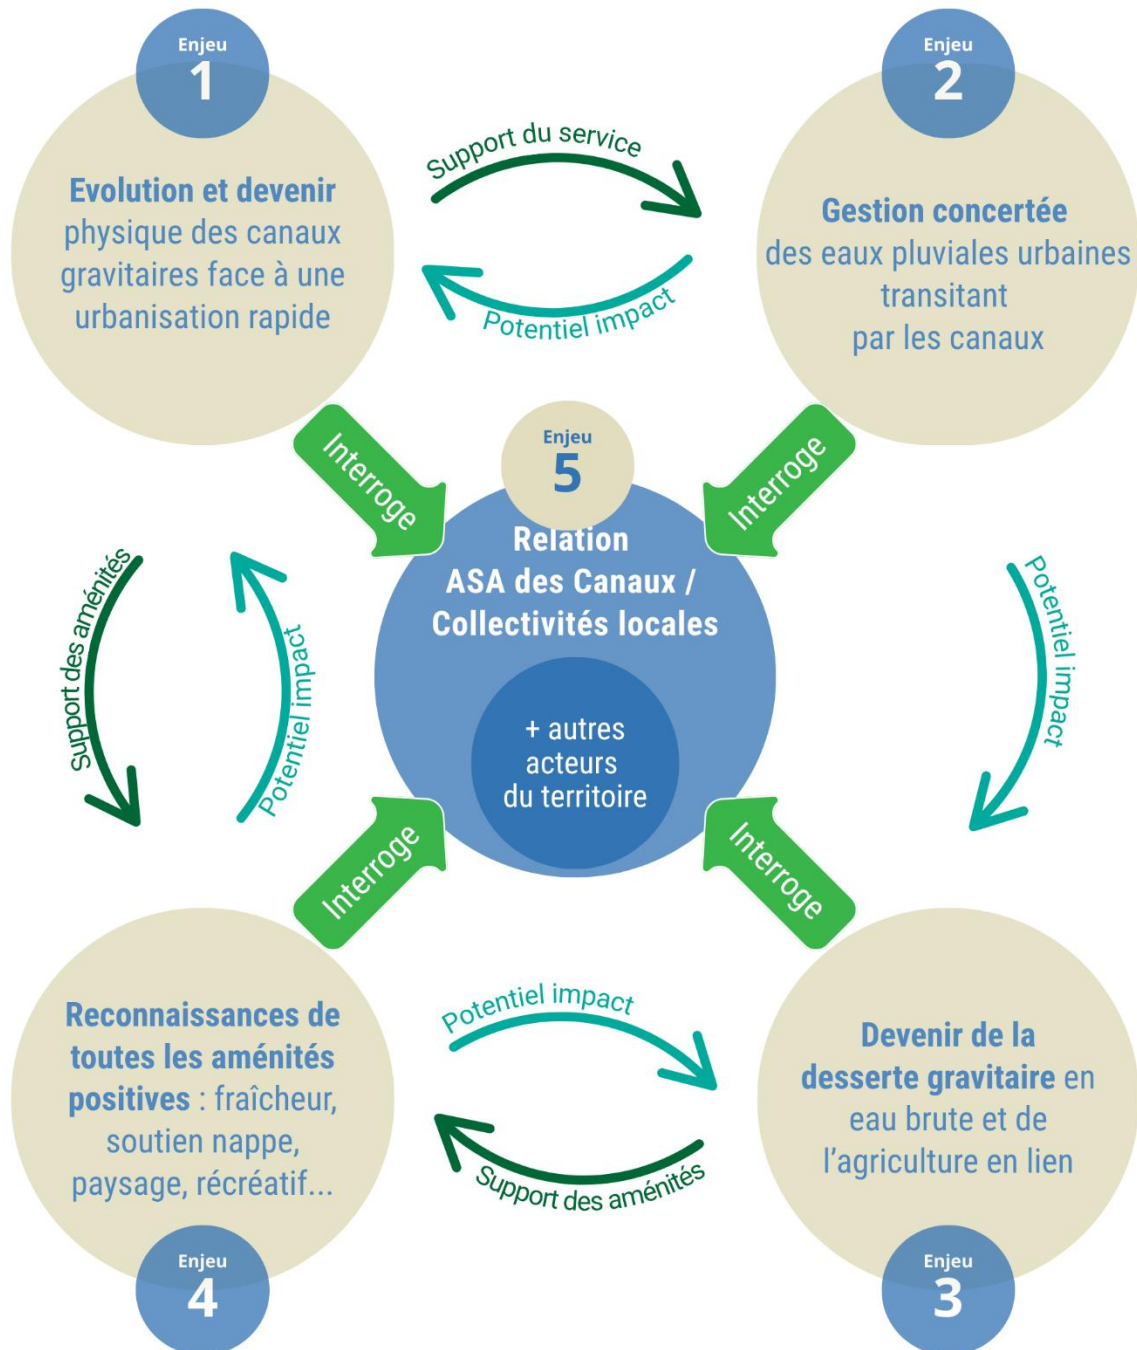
Enjeu
1

Evolution et devenir physique des canaux gravitaires face à une urbanisation rapide

Support du service

Potentiel impact

Enjeu
2

Gestion concertée des eaux pluviales urbaines transitant par les canaux

Interroge

Interroge

Enjeu
5

Relation ASA des Canaux / Collectivités locales

+ autres acteurs du territoire

Support des aménités

Potentiel impact

Potentiel impact

Interroge

Interroge

Reconnaissances de toutes les aménités positives : fraîcheur, soutien nappe, paysage, récréatif...

Potentiel impact

Support des aménités

Devenir de la desserte gravitaire en eau brute et de l'agriculture en lien

Enjeu
4

Enjeu
3